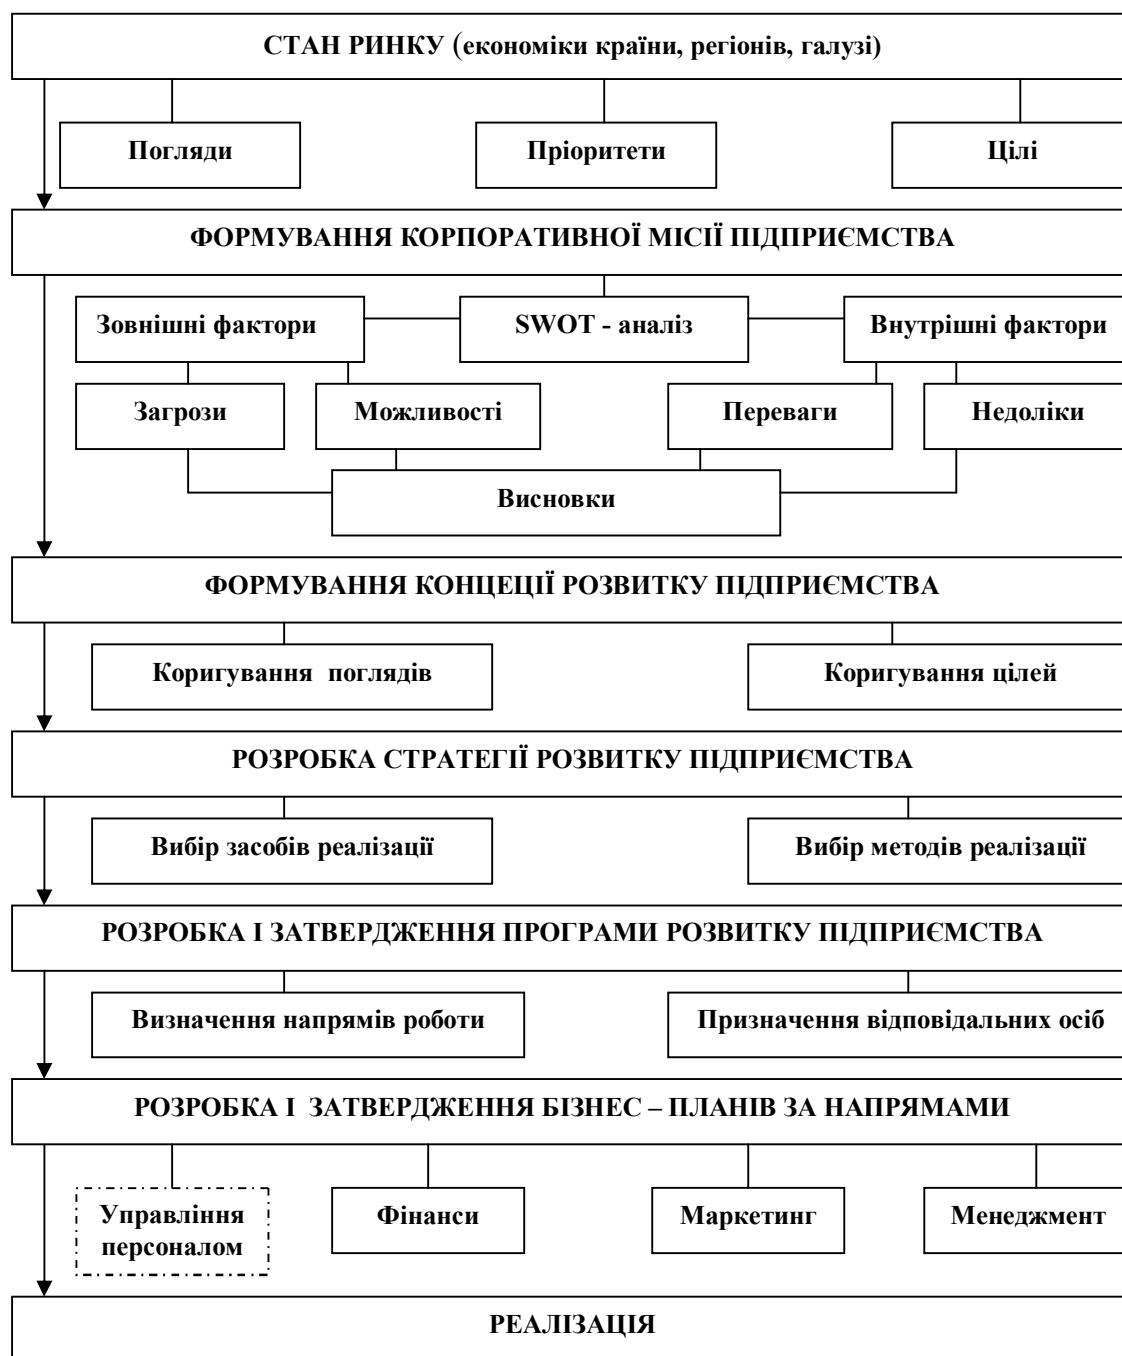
СТАН РИНКУ (економіки країни, регіонів, галузі)

Погляди

Пріоритети

Цілі

ФОРМУВАННЯ КОРПОРАТИВНОЇ МІСІЇ ПІДПРИЄМСТВА

Зовнішні фактори

SWOT - аналіз

Внутрішні фактори

Загрози

Можливості

Переваги

Недоліки

Висновки

ФОРМУВАННЯ КОНЦЕЦІЇ РОЗВИТКУ ПІДПРИЄМСТВА

Коригування поглядів

Коригування цілей

РОЗРОБКА СТРАТЕГІЇ РОЗВИТКУ ПІДПРИЄМСТВА

Вибір засобів реалізації

Вибір методів реалізації

РОЗРОБКА І ЗАТВЕРДЖЕННЯ ПРОГРАМИ РОЗВИТКУ ПІДПРИЄМСТВА

Визначення напрямів роботи

Призначення відповідальних осіб

РОЗРОБКА І ЗАТВЕРДЖЕННЯ БІЗНЕС – ПЛАНІВ ЗА НАПРЯМАМИ

Управління персоналом

Фінанси

Маркетинг

Менеджмент

РЕАЛІЗАЦІЯ